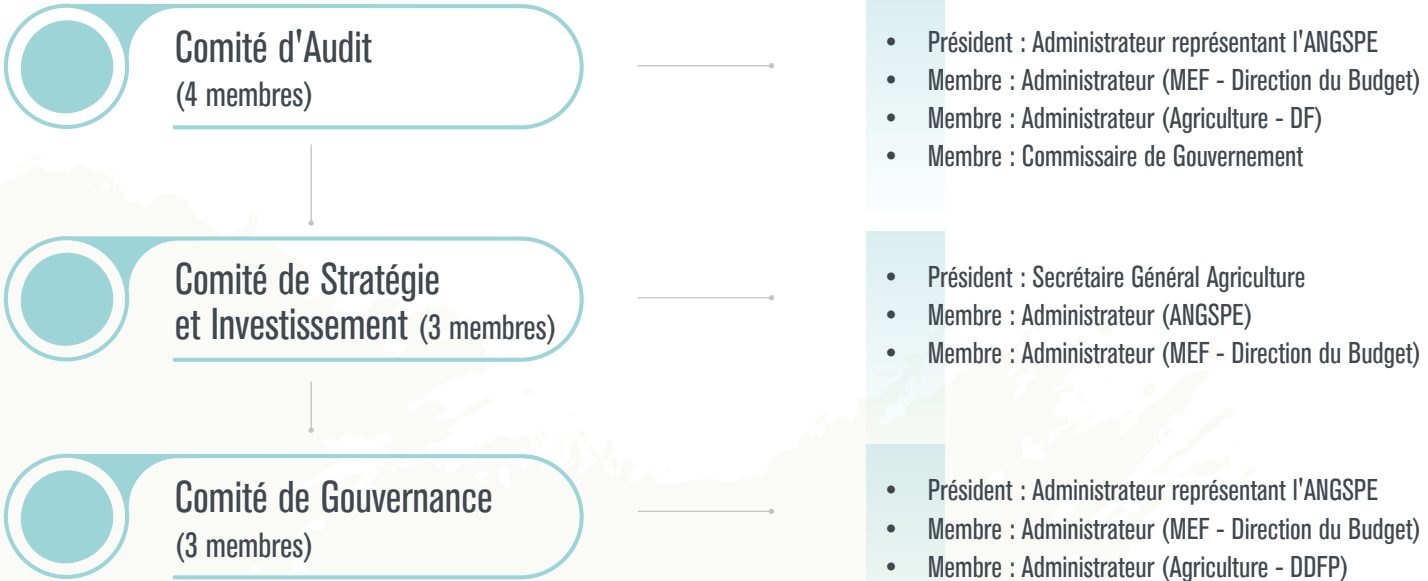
Comité d'Audit
(4 membres)

- Président : Administrateur représentant l'ANGSPE
- Membre : Administrateur (MEF - Direction du Budget)
- Membre : Administrateur (Agriculture - DF)
- Membre : Commissaire de Gouvernement

Comité de Stratégie et Investissement (3 membres)

- Président : Secrétaire Général Agriculture
- Membre : Administrateur (ANGSPE)
- Membre : Administrateur (MEF - Direction du Budget)

Comité de Gouvernance
(3 membres)

- Président : Administrateur représentant l'ANGSPE
- Membre : Administrateur (MEF - Direction du Budget)
- Membre : Administrateur (Agriculture - DDFP)